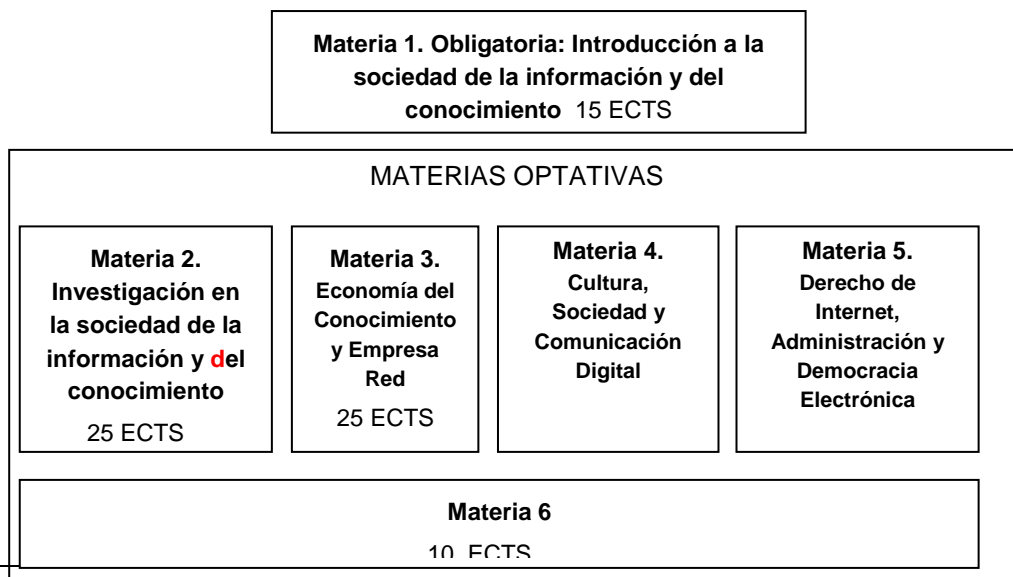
Materia 1. Obligatoria: Introducción a la sociedad de la información y del conocimiento 15 ECTS

MATERIAS OPTATIVAS

Materia 2. Investigación en la sociedad de la información y del conocimiento
25 ECTS

Materia 3. Economía del Conocimiento y Empresa Red
25 ECTS

Materia 4. Cultura, Sociedad y Comunicación Digital

Materia 5. Derecho de Internet, Administración y Democracia Electrónica

Materia 6
10 ECTS